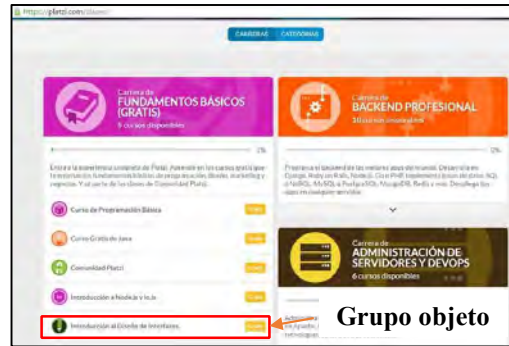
https://platzi.com/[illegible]

CARRERAS CATEGORÍAS

Carrera de
FUNDAMENTOS BÁSICOS (GRATIS)
5 cursos disponibles

0%

Entra a la experiencia completa de Platzi. Aprende en los cursos gratis que te enseñarán los fundamentos básicos de programación, diseño, marketing y negocios. Y al parte de las clases de Comunidad Platzi.

Curso de Programación Básica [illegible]

Curso Gratis de Java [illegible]

Comunidad Platzi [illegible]

Introducción a Node.js y io.js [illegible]

Introducción al Diseño de Interfaces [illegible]

Carrera de
BACKEND PROFESIONAL
10 cursos disponibles

0%

Programa el backend de las mejores apps de Internet. Desarrolla en Django, Ruby on Rails, Node.js, Go o PHP. Implementa bases de datos SQL o NoSQL: MySQL o PostgreSQL, MongoDB, Redis y más. Despliega tus apps en cualquier servidor.

Carrera de
ADMINISTRACIÓN DE SERVIDORES Y DEVOPS
6 cursos disponibles

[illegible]

Grupo objeto